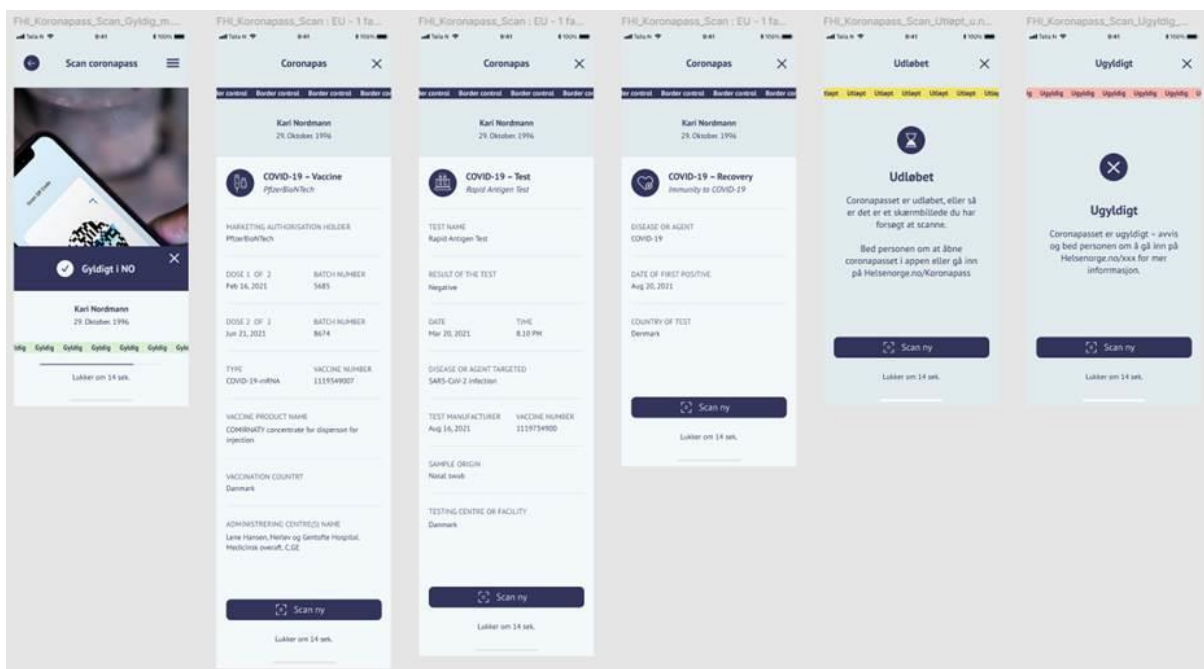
FHI_Koronapass_Scan_Gyldig_m...

Telia N 9:41 100%

Scan coronapass

Gyldigt i NO

Kari Nordmann
29. Oktober 1996

Gyldig Gyldig Gyldig Gyldig Gyldig Gyldig Gyldig

Lukker om 14 sek.

FHI_Koronapass_Scan : EU - 1 fa...

Telia N 9:41 100%

Coronapas

Border control Border control Border control Border co

Kari Nordmann
29. Oktober 1996

COVID-19 – Vaccine
PfizerBioNTech

MARKETING AUTHORISATION HOLDER
PfizerBioNTech

DOSE 1 OF 2
Feb 16, 2021

BATCH NUMBER
5685

DOSE 2 OF 2
Jun 21, 2021

BATCH NUMBER
8674

TYPE
COVID-19-mRNA

VACCINE NUMBER
1119349007

VACCINE PRODUCT NAME
COMIRNATY concentrate for dispersion for injection

VACCINATION COUNTRY
Danmark

ADMINISTRERING CENTRE(S) NAME
Lene Hansen, Herlev og Gentofte Hospital. Medicinsk overafd. C.GE

Scan ny

Lukker om 14 sek.

FHI_Koronapass_Scan : EU - 1 fa...

Telia N 9:41 100%

Coronapas

Border control Border control Border control Border co

Kari Nordmann
29. Oktober 1996

COVID-19 – Test
Rapid Antigen Test

TEST NAME
Rapid Antigen Test

RESULT OF THE TEST
Negative

DATE
Mar 20, 2021

TIME
8.10 PM

DISEASE OR AGENT TARGETED
SARS-CoV-2 infection

TEST MANUFACTURER
Aug 16, 2021

VACCINE NUMBER
1119754900

SAMPLE ORIGIN
Nasal swab

TESTING CENTRE OR FACILITY
Danmark

Scan ny

Lukker om 14 sek.

FHI_Koronapass_Scan : EU - 1 fa...

Telia N 9:41 100%

Coronapas

Border control Border control Border control Border co

Kari Nordmann
29. Oktober 1996

COVID-19 – Recovery
Immunity to COVID-19

DISEASE OR AGENT
COVID-19

DATE OF FIRST POSITIVE
Aug 20, 2021

COUNTRY OF TEST
Danmark

Scan ny

Lukker om 14 sek.

FHI_Koronapass_Scan_Utløpt_u.n...

Telia N 9:41 100%

Udløbet

Utløpt Utløpt Utløpt Utløpt Utløpt Utløpt Utlø

Udløbet

Coronapasset er udløbet, eller så er det er et skærmbillede du har forsøgt at scanne.

Bed personen om at åbne coronapasset i appen eller gå inn på Helsenorge.no/Koronapass

Scan ny

Lukker om 14 sek.

FHI_Koronapass_Scan_Ugyldig_...

Telia N 9:41 100%

Ugyldigt

Ugyldig Ugyldig Ugyldig Ugyldig Ugyldig Ugyldig U

Ugyldigt

Coronapasset er ugyldigt – avvis og bed personen om å gå inn på Helsenorge.no/xxx for mer informasjon.

Scan ny

Lukker om 14 sek.